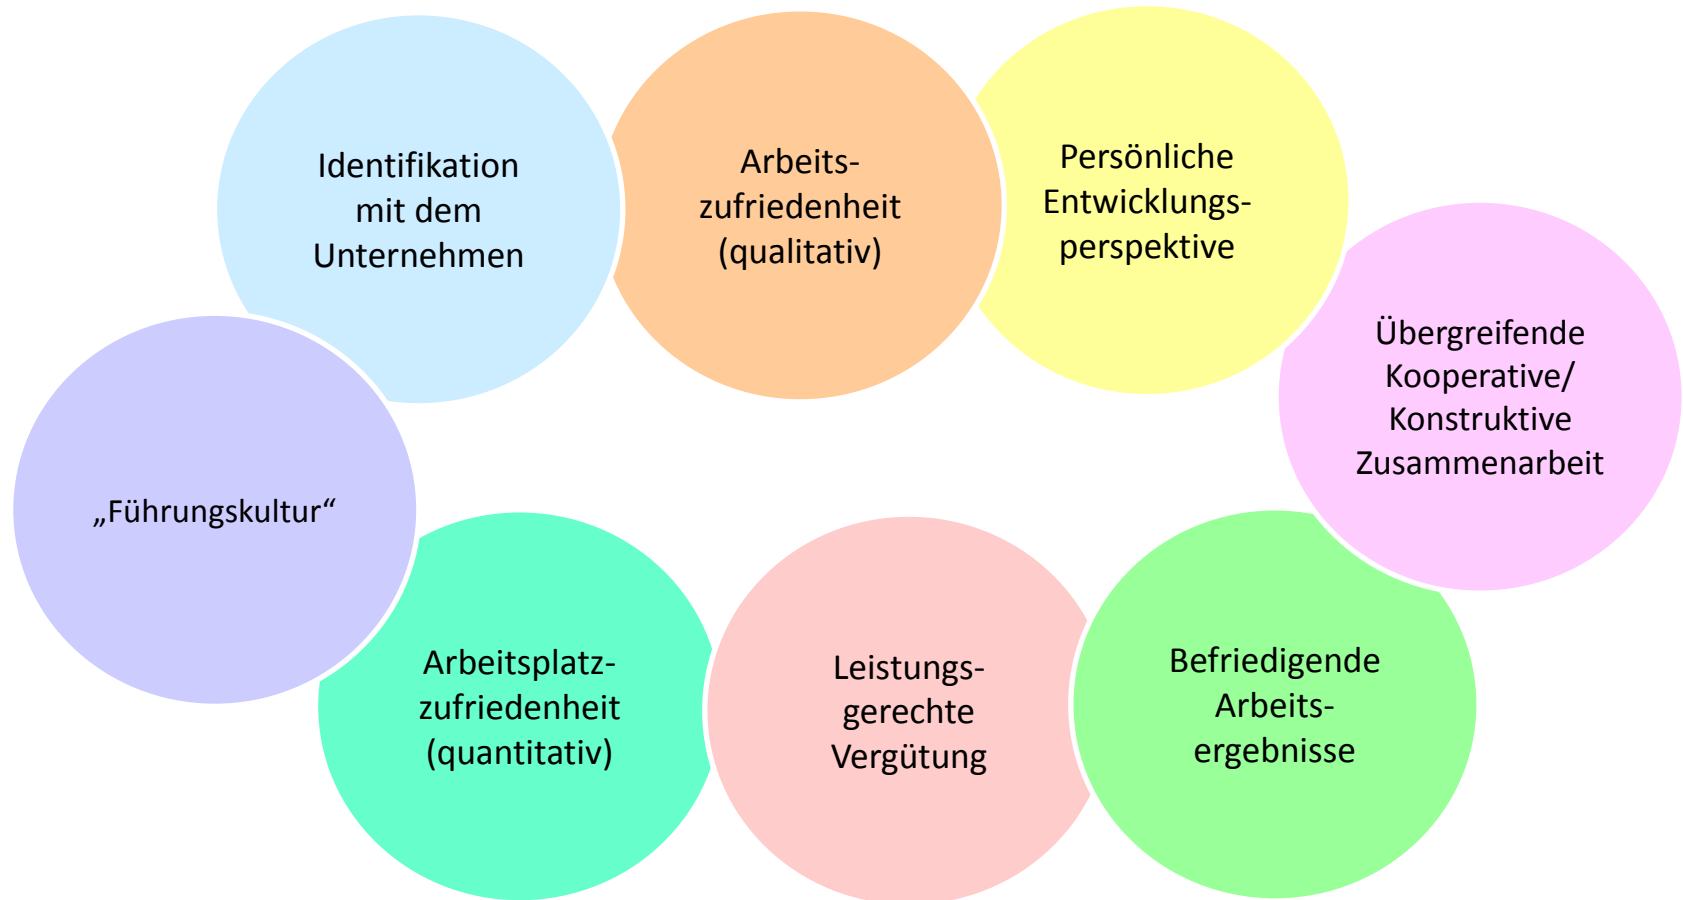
Identifikation mit dem Unternehmen

Arbeits- zufriedenheit (qualitativ)

Persönliche Entwicklungs- perspektive

Übergreifende Kooperative/ Konstruktive Zusammenarbeit

„Führungskultur“

Arbeitsplatz- zufriedenheit (quantitativ)

Leistungs- gerechte Vergütung

Befriedigende Arbeits- ergebnisse